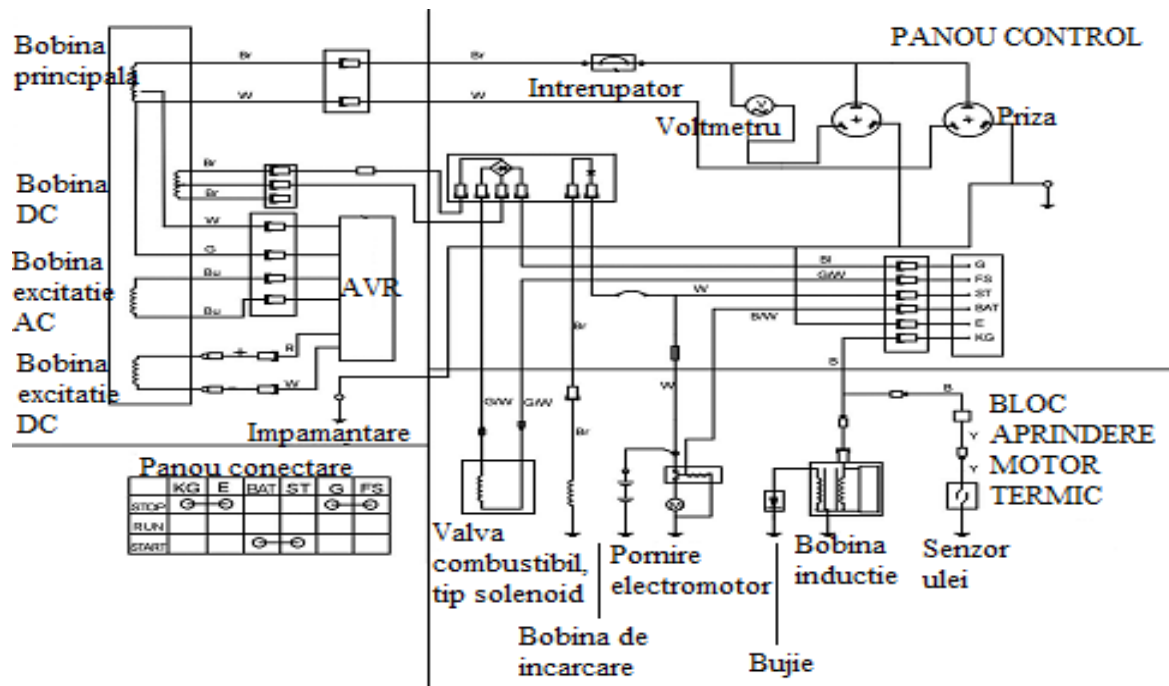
Bobina principala

Br

W

Br

W

Intrerupator

PANOU CONTROL

Voltmetru

Priza

Bobina DC

Br

Br

W

G

Bu

Bu

Bobina excitatie AC

AVR

Bobina excitatie DC

+

R

W

Impamantare

Bl

G/W

W

B/W

G

FS

ST

BAT

E

KG

B

Br

G/W

G/W

W

Br

Y

Y

BLOC APRINDERE MOTOR TERMIC

Panou conectare

|  | KG | E | BAT | ST | G | FS |
|---|---|---|---|---|---|---|
| STOP | ⊖—⊖ |  |  |  | ⊖—⊖ |  |
| RUN |  |  |  |  |  |  |
| START |  |  | ⊖—⊖ |  |  |  |

Valva combustibil, tip solenoid

Pornire electromotor

Bobina inductie

Senzor ulei

Bobina de incarcare

Bujie